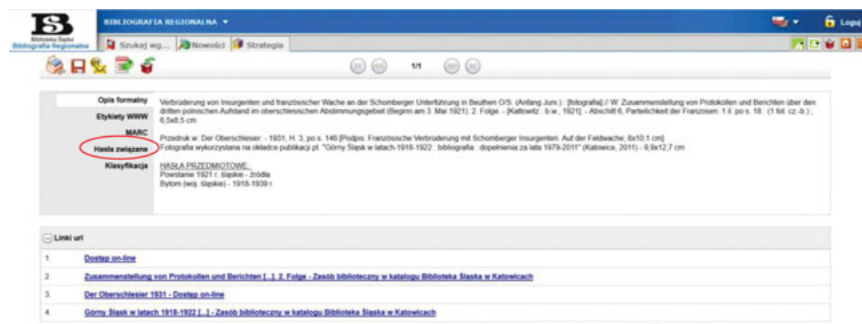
Biblioteka Śląska
Bibliografia Regionalna
BIBLIOGRAFIA REGIONALNA ▼
Loguj
Szukaj wg...
Nowości
Strategia
1/1

Opis formalny
Etykiety WWW
MARC
Hasła związane
Klasyfikacja

Verbrüderung von Insurgenten und französischer Wache an der Schomberger Unterführung in Beuthen O/S. (Anfang Juni.) : [fotografia] // W: Zusammenstellung von Protokollen und Berichten über den dritten polnischen Aufstand im oberschlesischen Abstimmungsgebiet (Beginn am 3. Mai 1921). 2. Folge. - [Kattowitz : b.w., 1921]. - Abschitt 6, Parteilichkeit der Franzosen: 1 il. po s. 18 : (1 fot. cz.-b.) ; 6,5x8,5 cm

Przedruk w: Der Oberschlesier. - 1931, H. 3, po s. 146 [Podpis: Französische Verbrüderung mit Schomberger Insurgenten. Auf der Feldwache; 8x10,1 cm]
Fotografia wykorzystana na okładce publikacji pt. "Górny Śląsk w latach 1918-1922 : bibliografia : dopełnienia za lata 1979-2011" (Katowice, 2011) - 9,9x12,7 cm

HASŁA PRZEDMIOTOWE:
Powstanie 1921 r. śląskie - źródła
Bytom (woj. śląskie) - 1918-1939 r.

Linki url
1. Dostęp on-line
2. Zusammenstellung von Protokollen und Berichten [...]. 2. Folge - Zasób biblioteczny w katalogu Biblioteka Śląska w Katowicach
3. Der Oberschlesier 1931 - Dostęp on-line
4. Górny Śląsk w latach 1918-1922 [...] - Zasób biblioteczny w katalogu Biblioteka Śląska w Katowicach